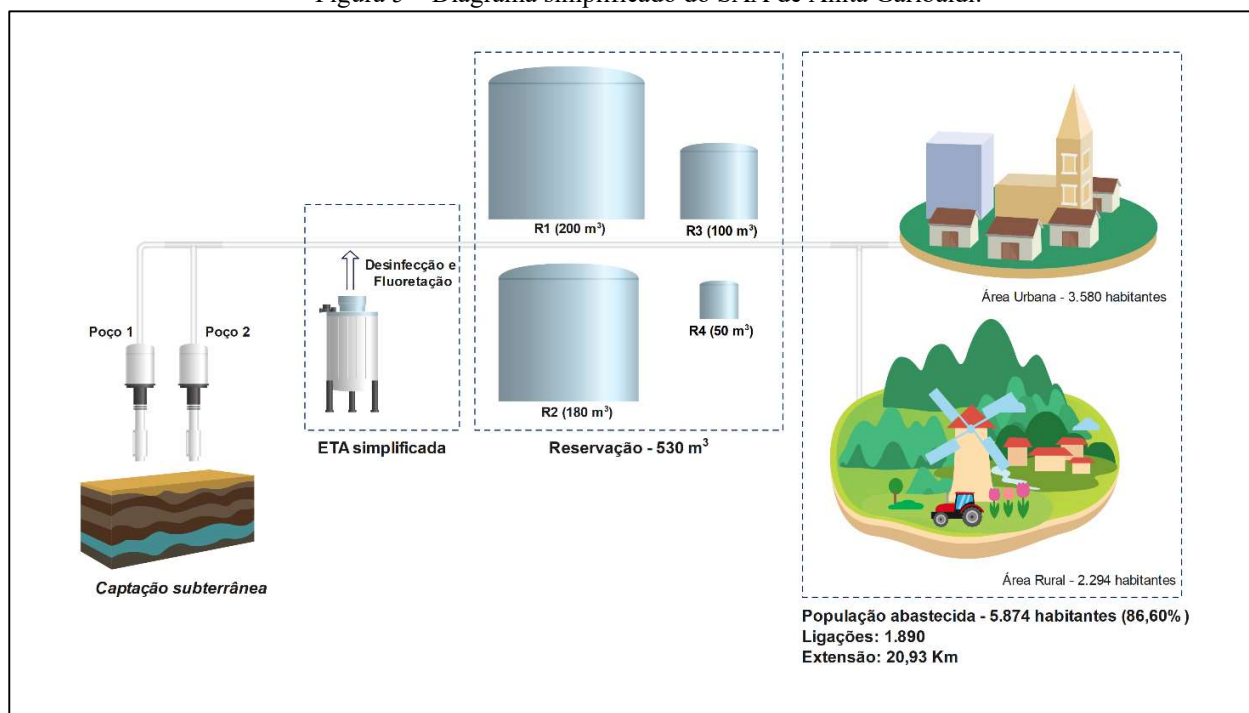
Figura 5 – Diagrama simplificado do SAA de Anita Garibaldi.

Poço 1

Poço 2

Captação subterrânea

Desinfecção e Fluoretação

ETA simplificada

R1 (200 m$^3$)

R3 (100 m$^3$)

R2 (180 m$^3$)

R4 (50 m$^3$)

Reservação - 530 m$^3$

Área Urbana - 3.580 habitantes

Área Rural - 2.294 habitantes

População abastecida - 5.874 habitantes (86,60%)
Ligações: 1.890
Extensão: 20,93 Km